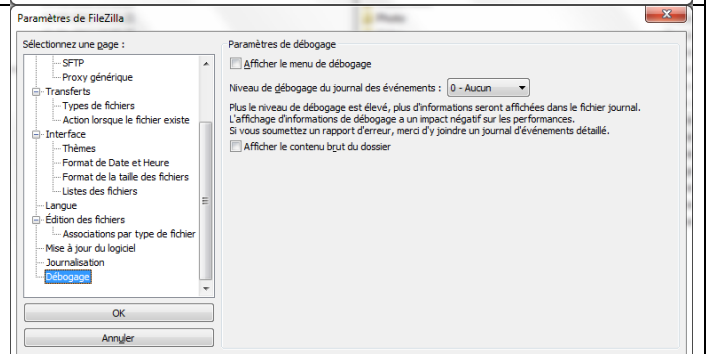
Paramètres de FileZilla

Sélectionnez une page :

SFTP
Proxy générique
Transferts
Types de fichiers
Action lorsque le fichier existe
Interface
Thèmes
Format de Date et Heure
Format de la taille des fichiers
Listes des fichiers
Langue
Édition des fichiers
Associations par type de fichier
Mise à jour du logiciel
Journalisation
Débogage

OK
Annuler

Paramètres de débogage

Afficher le menu de débogage

Niveau de débogage du journal des événements : 0 - Aucun

Plus le niveau de débogage est élevé, plus d'informations seront affichées dans le fichier journal.
L'affichage d'informations de débogage a un impact négatif sur les performances.
Si vous soumettez un rapport d'erreur, merci d'y joindre un journal d'événements détaillé.

Afficher le contenu brut du dossier